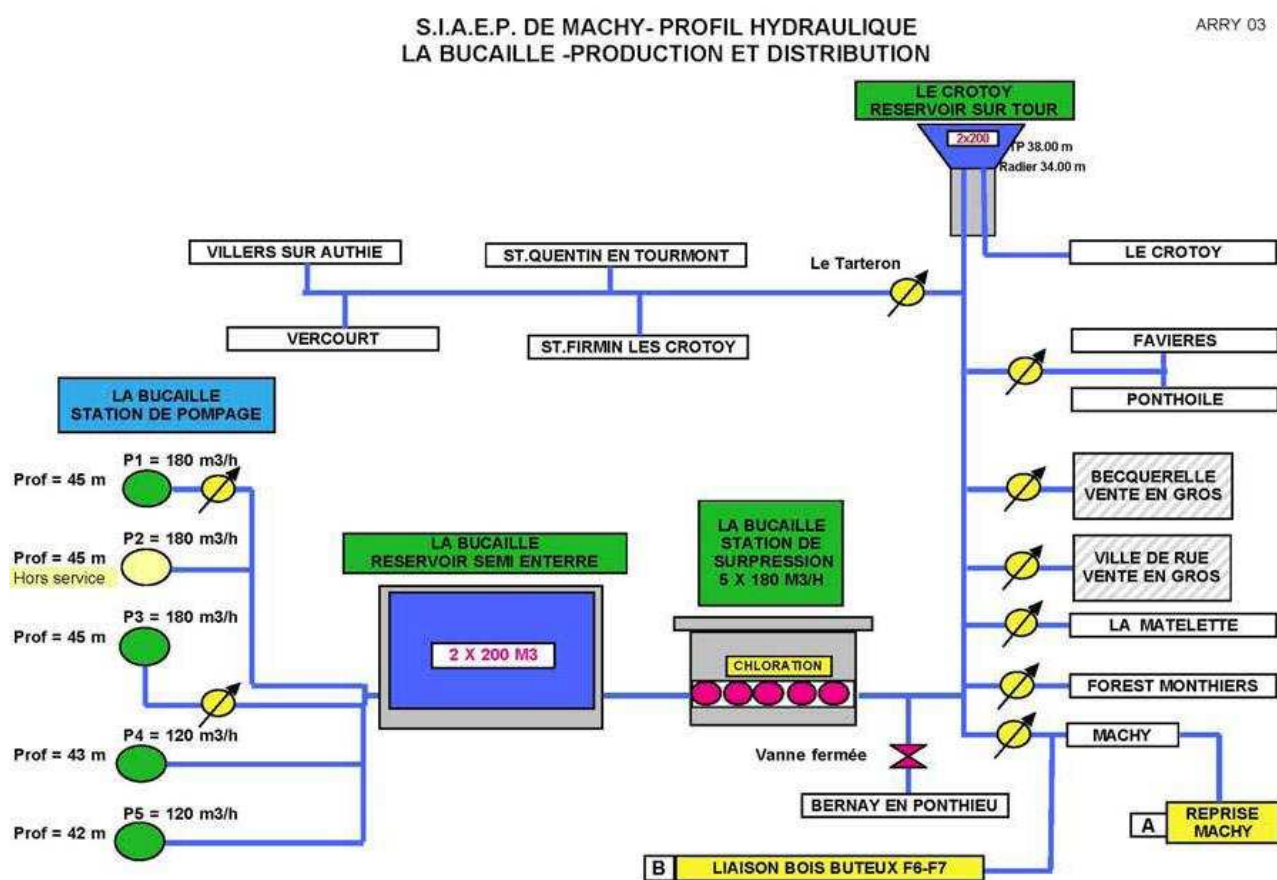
S.I.A.E.P. DE MACHY- PROFIL HYDRAULIQUE
LA BUCAILLE -PRODUCTION ET DISTRIBUTION

ARRY 03

LE CROTOY
RESERVOIR SUR TOUR

2x200

TP 38.00 m
Radier 34.00 m

VILLERS SUR AUTHIE

ST.QUENTIN EN TOURMONT

Le Tarteron

LE CROTOY

VERCOURT

ST.FIRMIN LES CROTOY

FAVIERES

PONTHOILE

LA BUCAILLE
STATION DE POMPAGE

Prof = 45 m

P1 = 180 m3/h

BECQUERELLE
VENTE EN GROS

Prof = 45 m
Hors service

P2 = 180 m3/h

LA BUCAILLE
RESERVOIR SEMI ENTERRE

LA BUCAILLE
STATION DE
SURPRESSION
5 X 180 M3/H

VILLE DE RUE
VENTE EN GROS

Prof = 45 m

P3 = 180 m3/h

LA MATELETTE

2 X 200 M3

CHLORATION

FOREST MONTHIERS

Prof = 43 m

P4 = 120 m3/h

Vanne fermée

MACHY

BERNAY EN PONTHIEU

Prof = 42 m

P5 = 120 m3/h

A

REPRISE
MACHY

B

LIAISON BOIS BUTEUX F6-F7